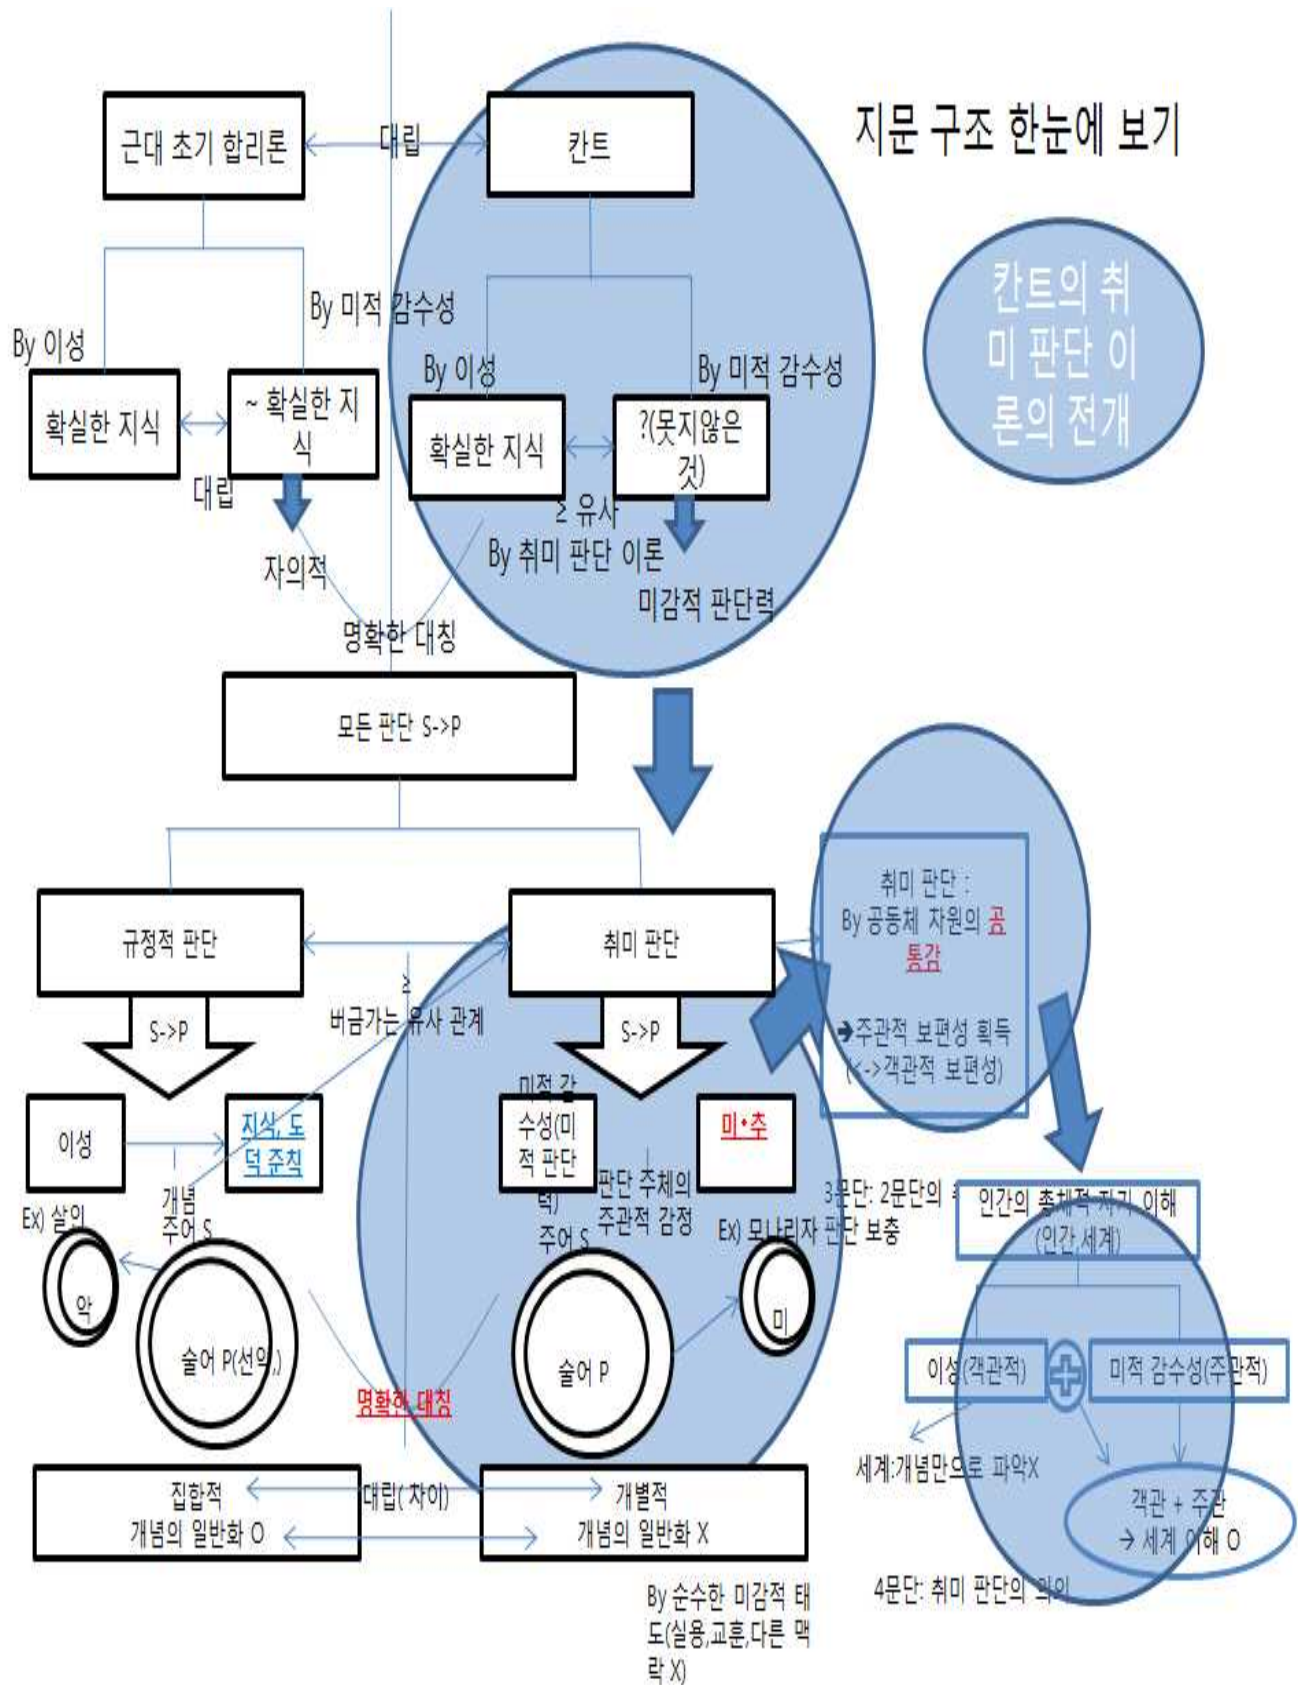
지문 구조 한눈에 보기

근대 초기 합리론

대립

칸트

칸트의 취미 판단 이론의 전개

By 이성

By 미적 감수성

확실한 지식

~ 확실한 지식

대립

자의적

By 이성

By 미적 감수성

확실한 지식

?(못지않은 것)

≥ 유사

By 취미 판단 이론

미감적 판단력

명확한 대칭

모든 판단 S->P

규정적 판단

취미 판단

≥

버금가는 유사 관계

S->P

S->P

이성

지식, 도덕준칙

미적 감수성(미적 판단력)

미•추

취미 판단 :
By 공동체 차원의 공통감

➔주관적 보편성 획득
(<->객관적 보편성)

개념
주어 S

Ex) 살인

악

술어 P(선악)

판단 주체의 주관적 감정

주어 S

술어 P

Ex) 모나리자 판단 보충

미

3문단: 2문단의 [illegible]

인간의 총체적 자기 이해
(인간,세계)

이성(객관적)

미적 감수성(주관적)

세계:개념만으로 파악X

객관 + 주관
→ 세계 이해 O

명확한 대칭

집합적
개념의 일반화 O

대립( 차이)

개별적
개념의 일반화 X

By 순수한 미감적 태도(실용,교훈,다른 맥락 X)

4문단: 취미 판단의 의의